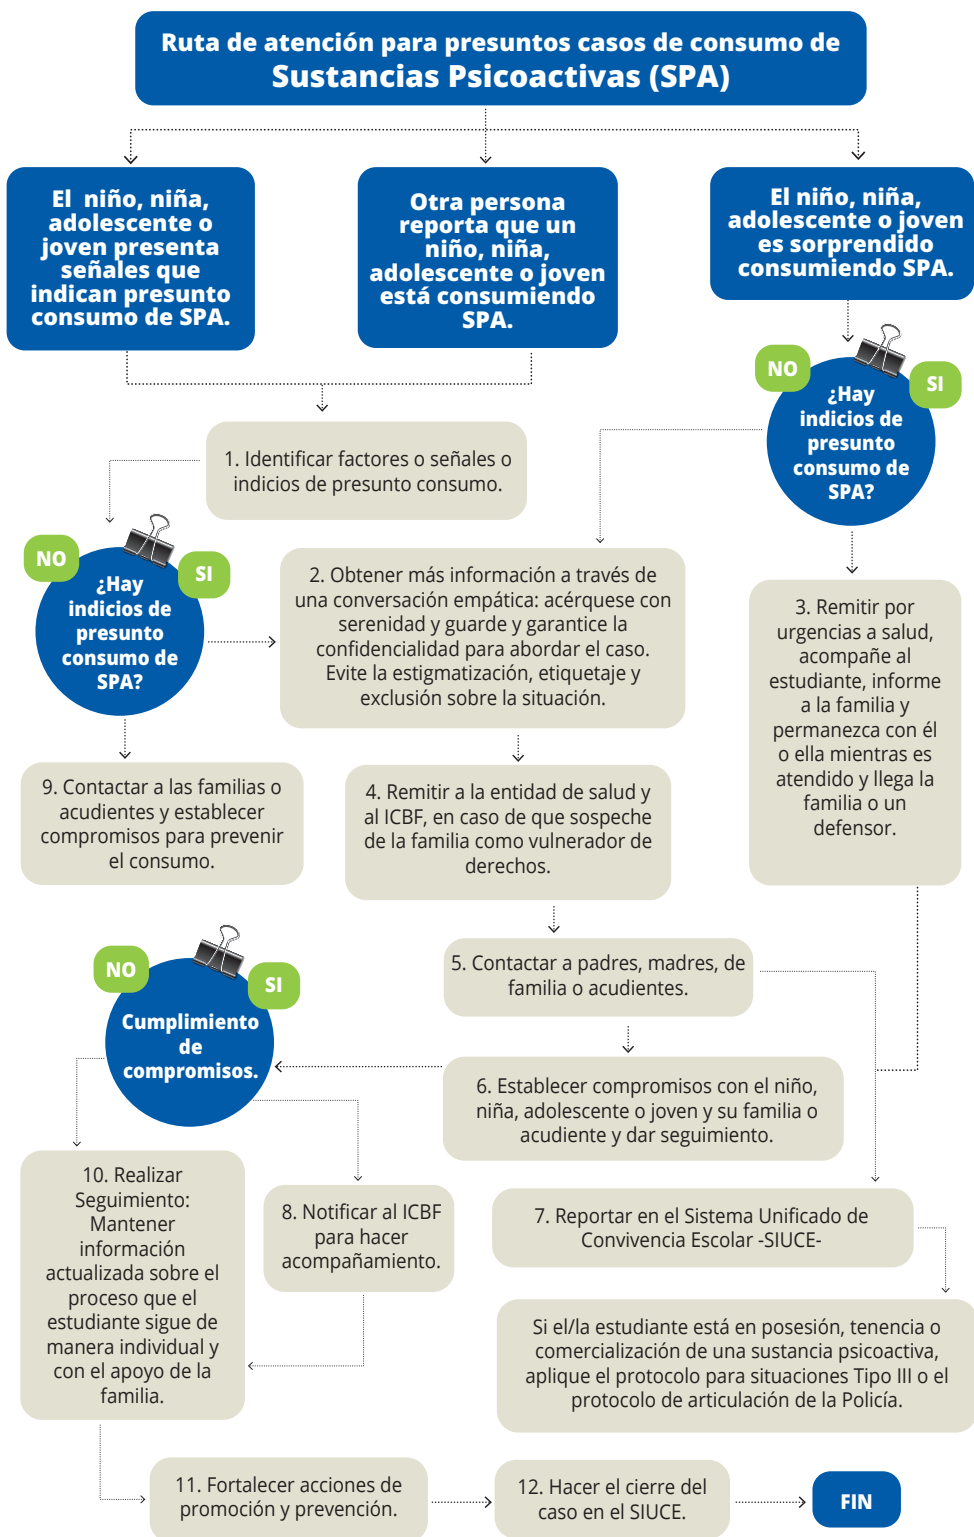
Ruta de atención para presuntos casos de consumo de Sustancias Psicoactivas (SPA)

El niño, niña, adolescente o joven presenta señales que indican presunto consumo de SPA.

Otra persona reporta que un niño, niña, adolescente o joven está consumiendo SPA.

El niño, niña, adolescente o joven es sorprendido consumiendo SPA.

NO

SI

¿Hay indicios de presunto consumo de SPA?

1. Identificar factores o señales o indicios de presunto consumo.

NO

SI

¿Hay indicios de presunto consumo de SPA?

2. Obtener más información a través de una conversación empática: acérquese con serenidad y guarde y garantice la confidencialidad para abordar el caso. Evite la estigmatización, etiquetaje y exclusión sobre la situación.

3. Remitir por urgencias a salud, acompañe al estudiante, informe a la familia y permanezca con él o ella mientras es atendido y llega la familia o un defensor.

9. Contactar a las familias o acudientes y establecer compromisos para prevenir el consumo.

4. Remitir a la entidad de salud y al ICBF, en caso de que sospeche de la familia como vulnerador de derechos.

NO

SI

Cumplimiento de compromisos.

5. Contactar a padres, madres, de familia o acudientes.

6. Establecer compromisos con el niño, niña, adolescente o joven y su familia o acudiente y dar seguimiento.

10. Realizar Seguimiento: Mantener información actualizada sobre el proceso que el estudiante sigue de manera individual y con el apoyo de la familia.

8. Notificar al ICBF para hacer acompañamiento.

7. Reportar en el Sistema Unificado de Convivencia Escolar -SIUCE-

Si el/la estudiante está en posesión, tenencia o comercialización de una sustancia psicoactiva, aplique el protocolo para situaciones Tipo III o el protocolo de articulación de la Policía.

11. Fortalecer acciones de promoción y prevención.

12. Hacer el cierre del caso en el SIUCE.

FIN